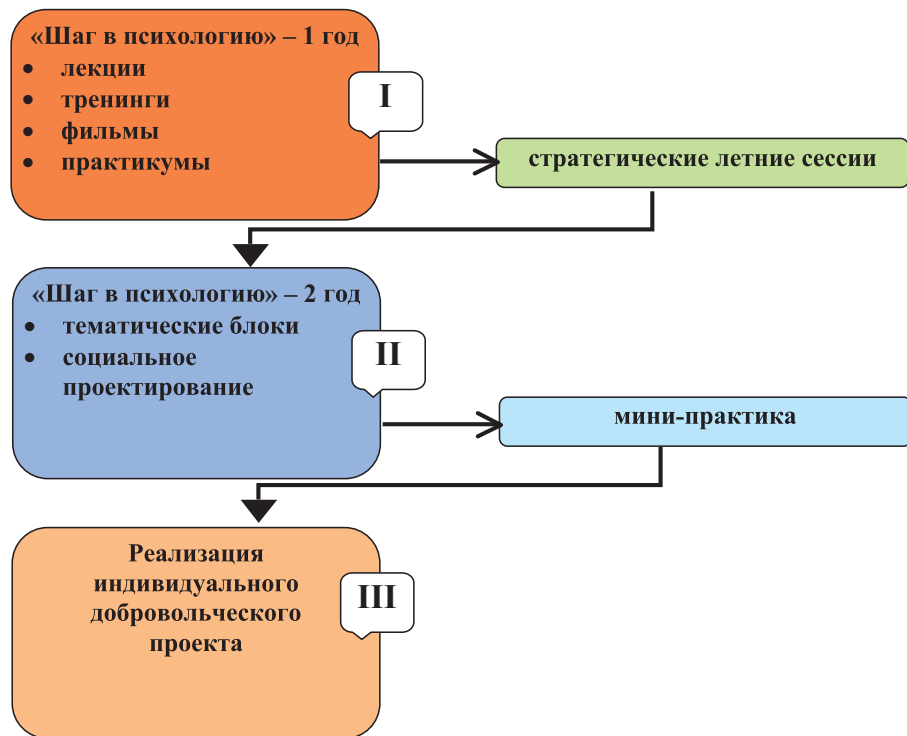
«Шаг в психологию» – 1 год
- лекции
- тренинги
- фильмы
- практикумы

I

стратегические летние сессии

«Шаг в психологию» – 2 год
- тематические блоки
- социальное проектирование

II

мини-практика

Реализация индивидуального добровольческого проекта

III